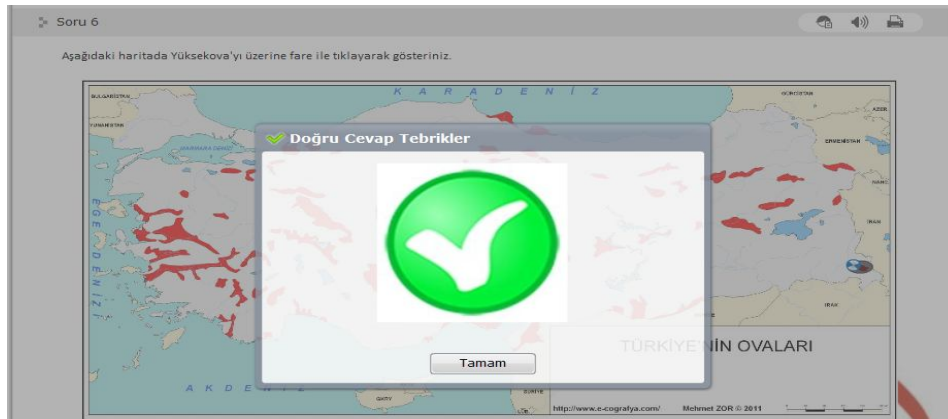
Soru 6

Aşağıdaki haritada Yüksekova'yı üzerine fare ile tıklayarak gösteriniz.

BULGARİSTAN
YUNANİSTAN
MARMARA DENİZİ
K A R A D E N İ Z
GÜRCİSTAN
AZER.
ERMENİSTAN
NAHÇ.
İRAN
IRAK
SURİYE
E G E D E N İ Z İ
A K D E N
KIBRIS

Doğru Cevap Tebrikler

Tamam

TÜRKİYE'NİN OVALARI

http://www.e-cografya.com/
Mehmet ZOR © 2011